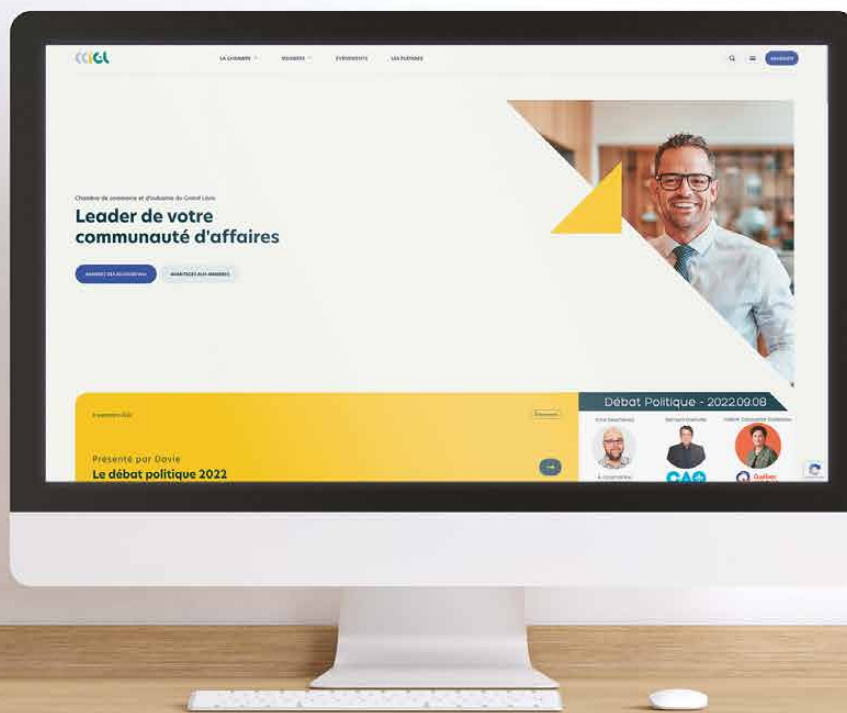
CCIGL

LA CHAMBRE
MEMBRES
ÉVÉNEMENTS
LES PLÉIADES

Chambre de commerce et d'industrie du Grand Lévis

Leader de votre communauté d'affaires

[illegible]
AVANTAGES AUX MEMBRES

8 septembre 2022
Événement

Présenté par Davie
Le débat politique 2022

Débat Politique - 2022.09.08

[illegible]
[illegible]
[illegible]
CAQ
Québec